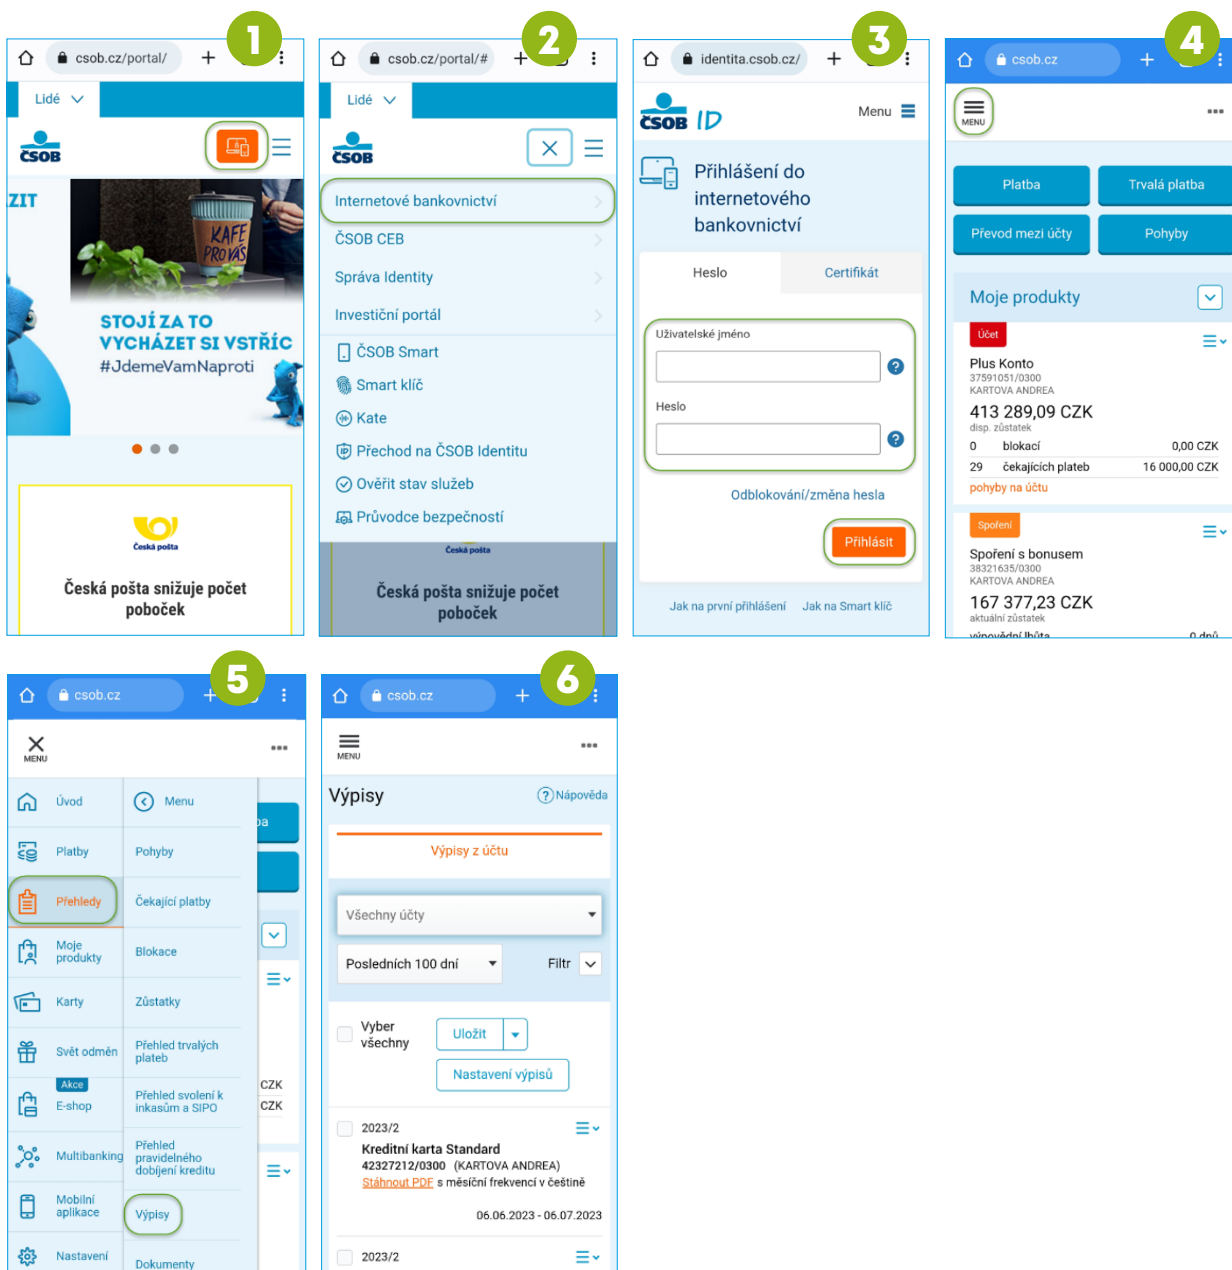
1

csob.cz/portal/

Lidé

ČSOB

ZIT

KAFE PROVAS

STOJÍ ZA TO VYCHÁZET SI VSTŘÍC
#JdemeVamNaproti

Česká pošta

Česká pošta snižuje počet poboček

2

csob.cz/portal/#

Lidé

ČSOB

Internetové bankovnictví
ČSOB CEB
Správa Identity
Investiční portál
ČSOB Smart
Smart klíč
Kate
Přechod na ČSOB Identitu
Ověřit stav služeb
Průvodce bezpečností

Česká pošta

Česká pošta snižuje počet poboček

3

identita.csob.cz/

ČSOB ID

Menu

Přihlášení do internetového bankovnictví

Heslo
Certifikát

Uživatelské jméno

Heslo

Odblokování/změna hesla

Přihlásit

Jak na první přihlášení
Jak na Smart klíč

4

csob.cz

MENU

Platba
Trvalá platba
Převod mezi účty
Pohyby

Moje produkty

Účet

Plus Konto
37591051/0300
KARTOVA ANDREA
413 289,09 CZK
disp. zůstatek
0 blokací 0,00 CZK
29 čekajících plateb 16 000,00 CZK
pohyby na účtu

Spoření

Spoření s bonusem
38321635/0300
KARTOVA ANDREA
167 377,23 CZK
aktuální zůstatek
výpovědní lhůta 0 dnů

5

csob.cz

MENU

Úvod
Platby
Přehledy
Moje produkty
Karty
Svět odměn
Akce
E-shop
Multibanking
Mobilní aplikace
Nastavení

Menu
Pohyby
Čekající platby
Blokace
Zůstatky
Přehled trvalých plateb
Přehled svolení k inkasům a SIPO
Přehled pravidelného dobíjení kreditu
Výpisy
Dokumenty

CZK
CZK

6

csob.cz

MENU

Výpisy
Nápověda

Výpisy z účtu

Všechny účty

Posledních 100 dní
Filtr

Vyber všechny
Uložit
Nastavení výpisů

2023/2
Kreditní karta Standard
42327212/0300 (KARTOVA ANDREA)
Stáhnout PDF s měsíční frekvencí v češtině
06.06.2023 - 06.07.2023

2023/2